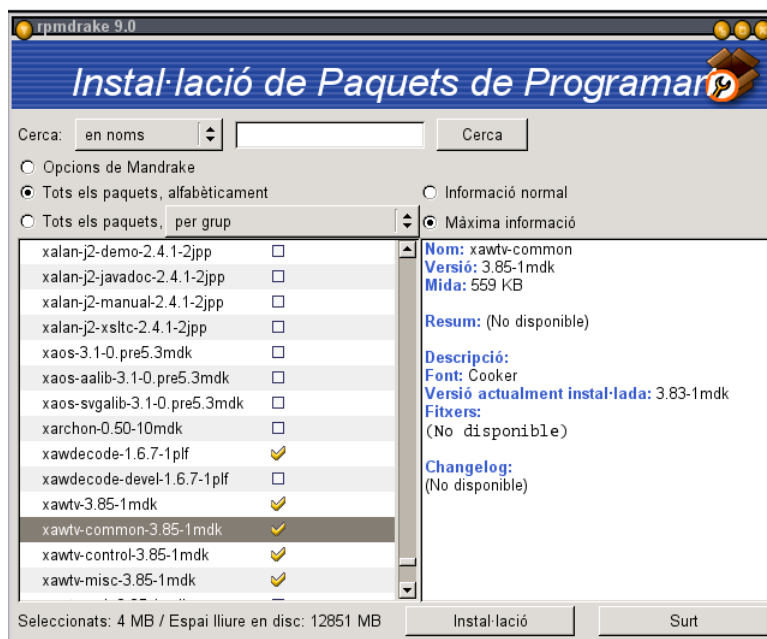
rpmdrake 9.0

Instal·lació de Paquets de Programari

Cerca: en noms Cerca

Opcions de Mandrake

Tots els paquets, alfabèticament

Tots els paquets, per grup

Informació normal

Màxima informació

xalan-j2-demo-2.4.1-2jpp
xalan-j2-javadoc-2.4.1-2jpp
xalan-j2-manual-2.4.1-2jpp
xalan-j2-xsltc-2.4.1-2jpp
xaos-3.1-0.pre5.3mdk
xaos-aalib-3.1-0.pre5.3mdk
xaos-svgalib-3.1-0.pre5.3mdk
xarchon-0.50-10mdk
xawdecode-1.6.7-1plf
xawdecode-devel-1.6.7-1plf
xawtv-3.85-1mdk
xawtv-common-3.85-1mdk
xawtv-control-3.85-1mdk
xawtv-misc-3.85-1mdk

Nom: xawtv-common
Versió: 3.85-1mdk
Mida: 559 KB

Resum: (No disponible)

Descripció:
Font: Cooker
Versió actualment instal·lada: 3.83-1mdk
Fitxers:
(No disponible)

Changelog:
(No disponible)

Seleccionats: 4 MB / Espai lliure en disc: 12851 MB

Instal·lació

Surt